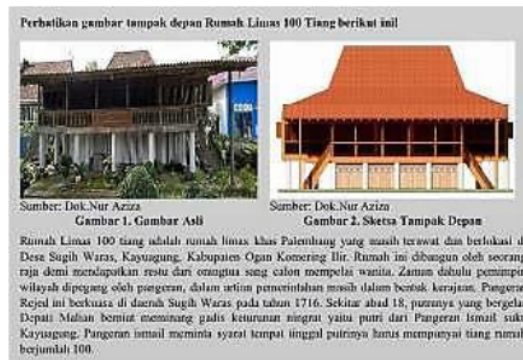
Perhatikan gambar tampak depan Rumah Limas 100 Tiang berikut ini!

Sumber: Dok.Nur Aziza
Gambar 1. Gambar Asli

Sumber: Dok.Nur Aziza
Gambar 2. Sketsa Tampak Depan

Rumah Limas 100 tiang adalah rumah limas khas Palembang yang masih terawat dan berlokasi di Desa Sugih Waras, Kayuagung, Kabupaten Ogan Komering Ilir. Rumah ini dibangun oleh seorang raja demi mendapatkan restu dari orangtua sang calon mempelai wanita. Zaman dahulu pemimpin wilayah dipegang oleh pangeran, dalam artian pemerintahan masih dalam bentuk kerajaan. Pangeran Rejed ini berkuasa di daerah Sugih Waras pada tahun 1716. Sekitar abad 18, putranya yang bergelar Depati Mahan berniat meminang gadis keturunan ningrat yaitu putri dari Pangeran Ismail suku Kayuagung. Pangeran Ismail meminta syarat tempat tinggal putrinya harus mempunyai tiang rumah berjumlah 100.